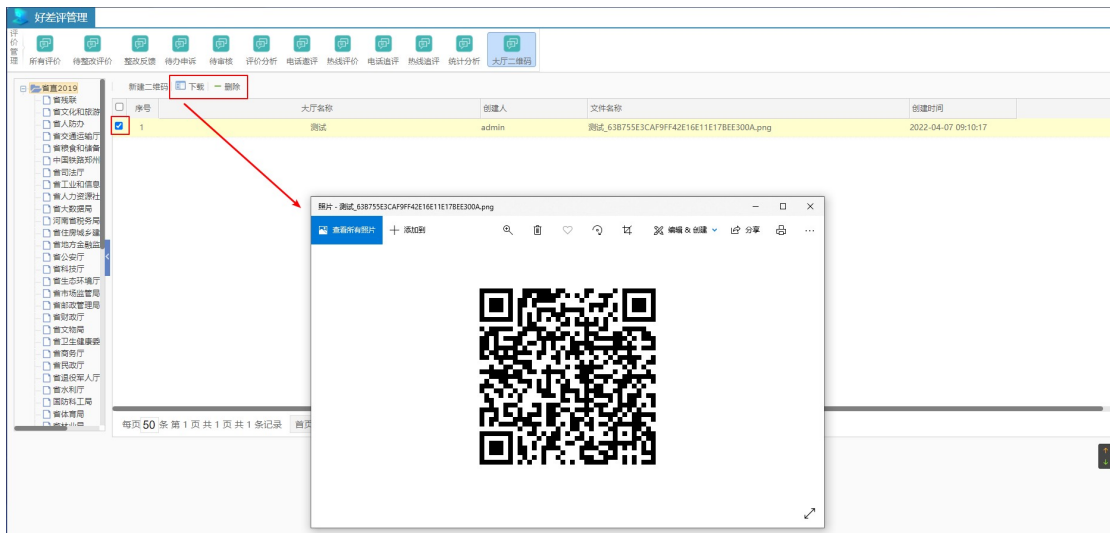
好差评管理

评价管理

所有评价　待整改评价　整改反馈　待办申诉　待审核　评价分析　电话邀评　热线评价　电话追评　热线追评　统计分析　大厅二维码

省直2019
省残联
省文化和旅游
省人防办
省交通运输厅
省粮食和储备
中国铁路郑州
省司法厅
省工业和信息
省人力资源社
省大数据局
河南省税务局
省住房城乡建
省地方金融监
省公安厅
省科技厅
省生态环境厅
省市场监管局
省邮政管理局
省财政厅
省文物局
省卫生健康委
省商务厅
省民政厅
省退役军人厅
省水利厅
国防科工局
省体育局

新建二维码　下载　删除

| | 序号 | 大厅名称 | 创建人 | 文件名称 | 创建时间 |
|---|---|---|---|---|---|
| ☑ | 1 | 测试 | admin | 测试_63B755E3CAF9FF42E16E11E17BEE300A.png | 2022-04-07 09:10:17 |

每页 50 条 第 1 页 共 1 页 共 1 条记录　首页

照片 - 测试_63B755E3CAF9FF42E16E11E17BEE300A.png

查看所有照片　添加到　编辑 & 创建　分享　...